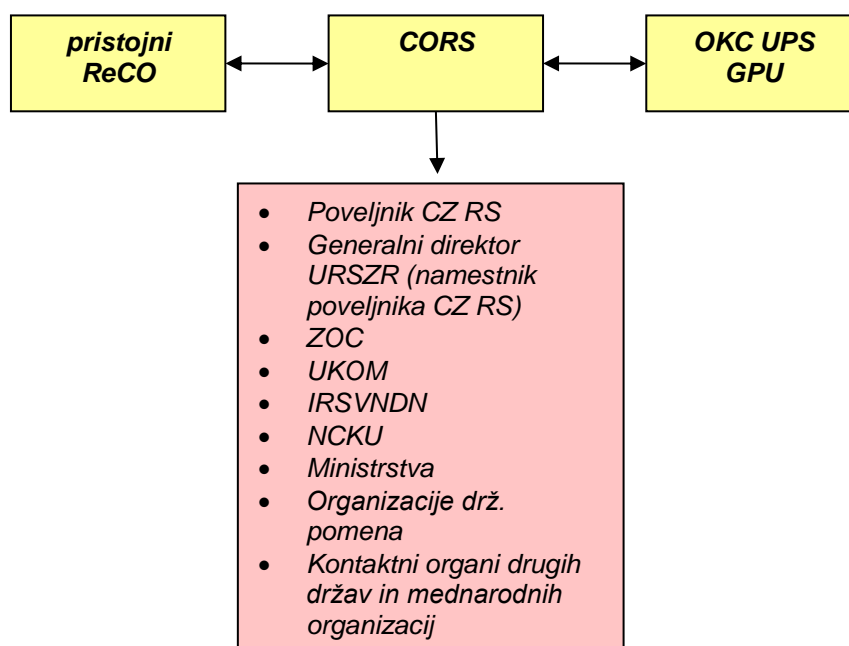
pristojni ReCO

CORS

OKC UPS GPU

- Poveljnik CZ RS
- Generalni direktor URSZR (namestnik poveljnika CZ RS)
- ZOC
- UKOM
- IRSVNDN
- NCKU
- Ministrstva
- Organizacije drž. pomena
- Kontaktni organi drugih držav in mednarodnih organizacij